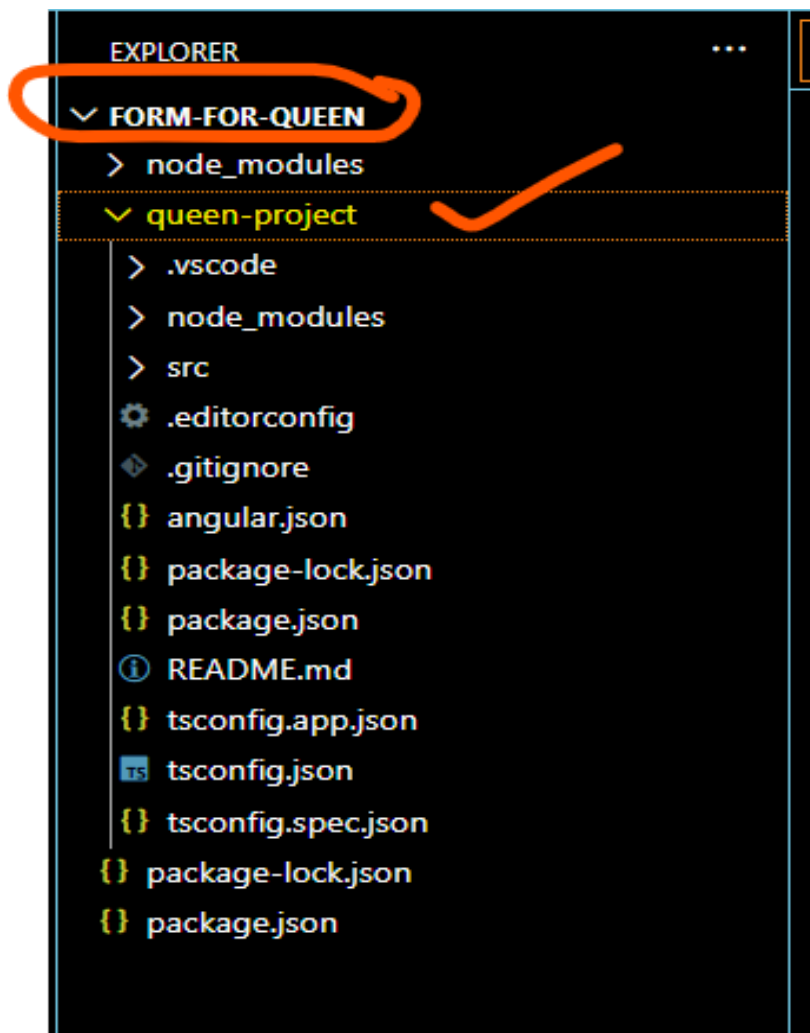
EXPLORER ...

FORM-FOR-QUEEN
node_modules
queen-project
.vscode
node_modules
src
.editorconfig
.gitignore
{} angular.json
{} package-lock.json
{} package.json
README.md
{} tsconfig.app.json
TS tsconfig.json
{} tsconfig.spec.json
{} package-lock.json
{} package.json